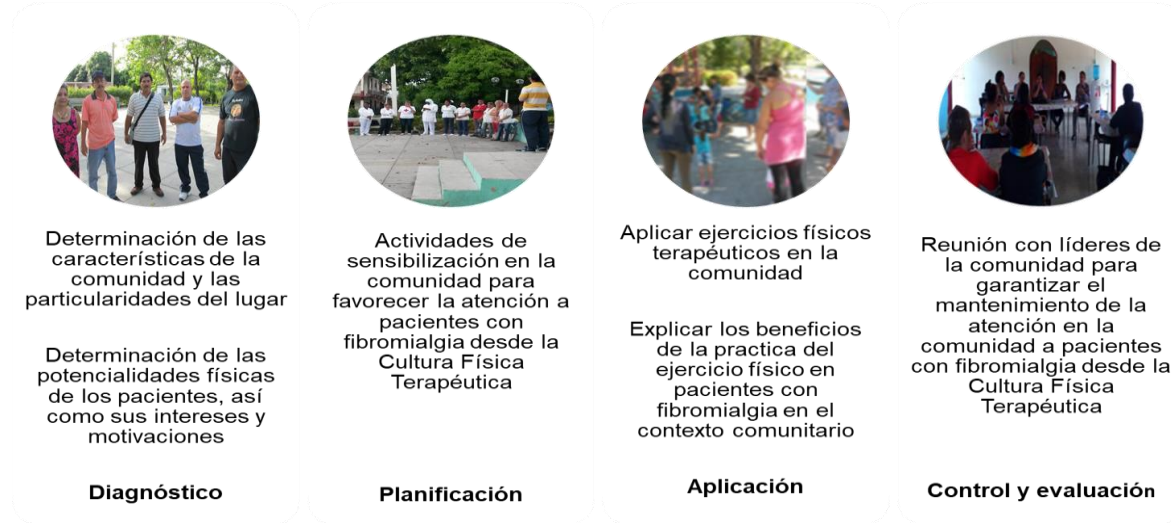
Determinación de las características de la comunidad y las particularidades del lugar

Determinación de las potencialidades físicas de los pacientes, así como sus intereses y motivaciones

Diagnóstico

Actividades de sensibilización en la comunidad para favorecer la atención a pacientes con fibromialgia desde la Cultura Física Terapéutica

Planificación

Aplicar ejercicios físicos terapéuticos en la comunidad

Explicar los beneficios de la practica del ejercicio físico en pacientes con fibromialgia en el contexto comunitario

Aplicación

Reunión con líderes de la comunidad para garantizar el mantenimiento de la atención en la comunidad a pacientes con fibromialgia desde la Cultura Física Terapéutica

Control y evaluación